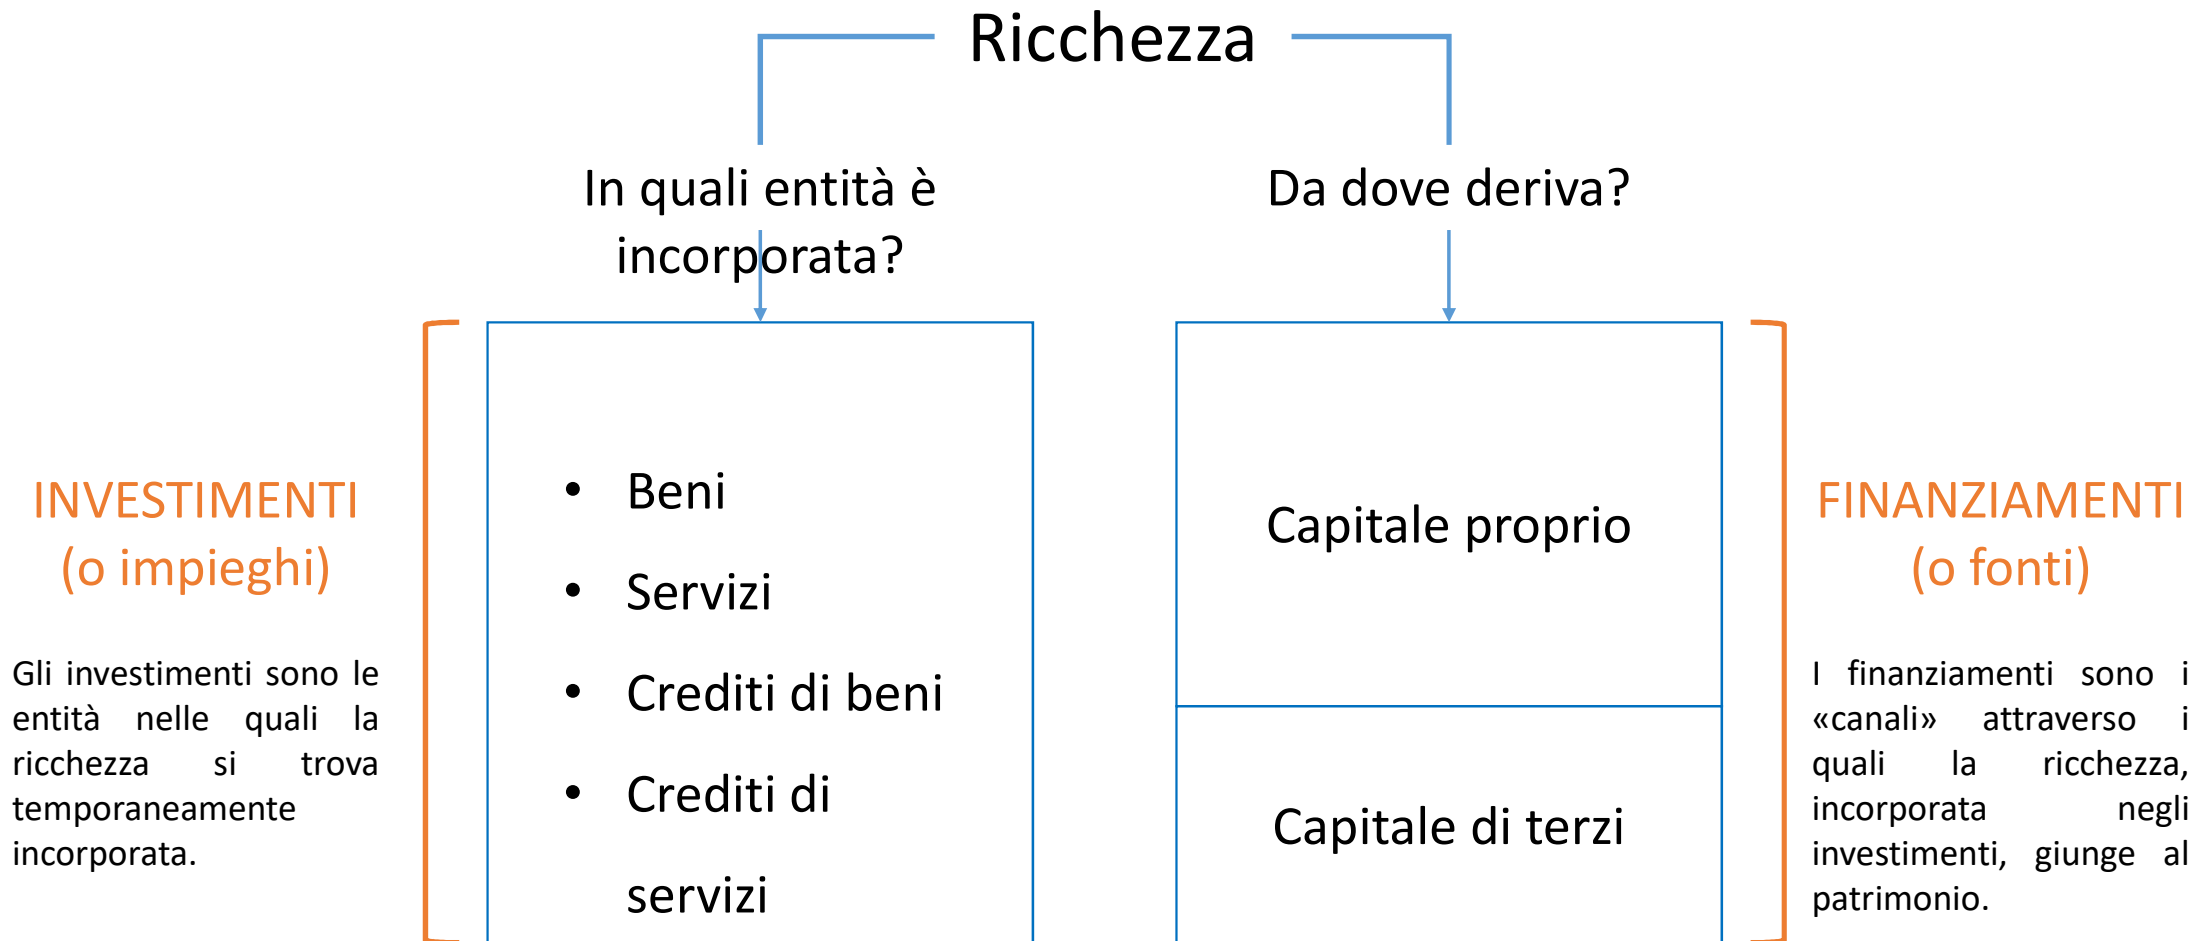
Ricchezza

In quali entità è incorporata?

Da dove deriva?

INVESTIMENTI
(o impieghi)

Gli investimenti sono le entità nelle quali la ricchezza si trova temporaneamente incorporata.

- Beni
- Servizi
- Crediti di beni
- Crediti di servizi

Capitale proprio

Capitale di terzi

FINANZIAMENTI
(o fonti)

I finanziamenti sono i «canali» attraverso i quali la ricchezza, incorporata negli investimenti, giunge al patrimonio.